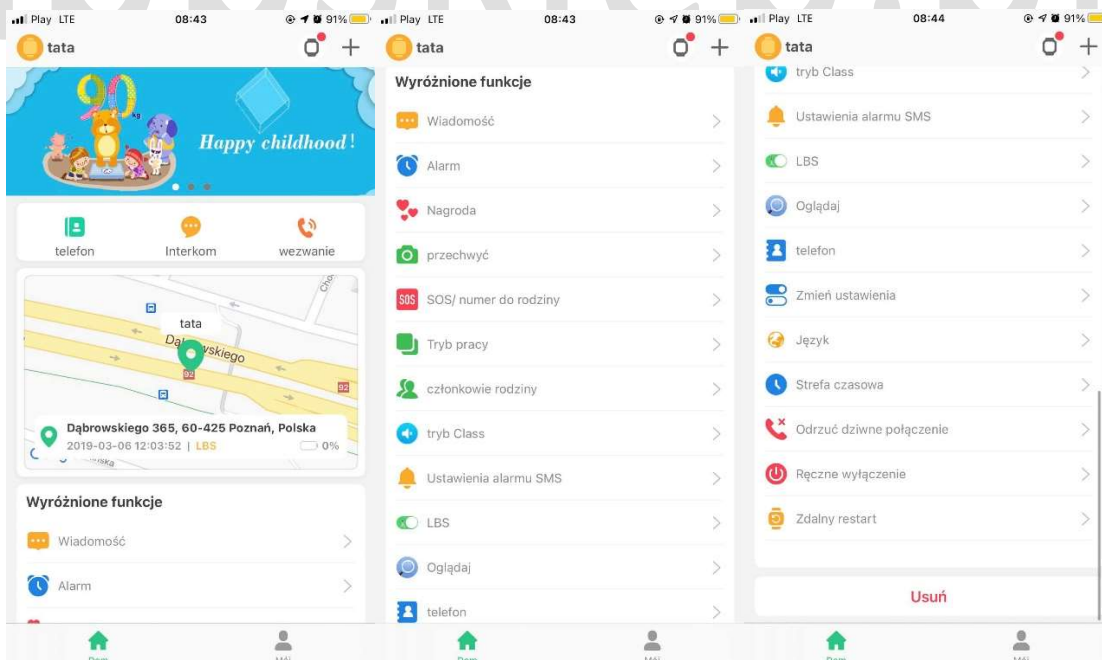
Play LTE 08:43 91%
tata
Happy childhood!
telefon
Interkom
wezwanie
tata
Dąbrowskiego
92
92
Dąbrowskiego 365, 60-425 Poznań, Polska
2019-03-06 12:03:52 | LBS
0%
Wyróżnione funkcje
Wiadomość
Alarm
Dom
Mój

Play LTE 08:43 91%
tata
Wyróżnione funkcje
Wiadomość
Alarm
Nagroda
przechwyć
SOS/ numer do rodziny
Tryb pracy
członkowie rodziny
tryb Class
Ustawienia alarmu SMS
LBS
Oglądaj
telefon
Dom
Mój

Play LTE 08:44 91%
tata
tryb Class
Ustawienia alarmu SMS
LBS
Oglądaj
telefon
Zmień ustawienia
Język
Strefa czasowa
Odrzuć dziwne połączenie
Ręczne wyłączenie
Zdalny restart
Usuń
Dom
Mój